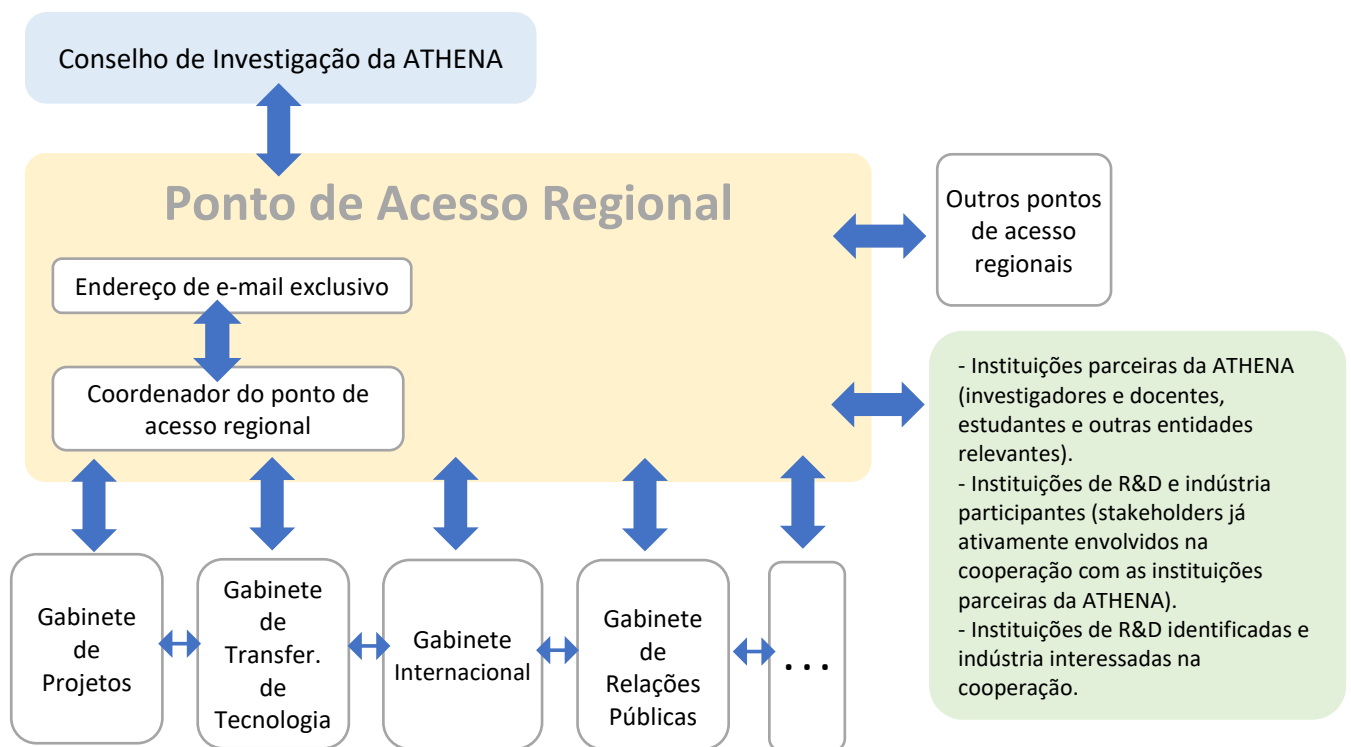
Conselho de Investigação da ATHENA

Ponto de Acesso Regional

Endereço de e-mail exclusivo

Coordenador do ponto de acesso regional

Outros pontos de acesso regionais

- Instituições parceiras da ATHENA (investigadores e docentes, estudantes e outras entidades relevantes).
- Instituições de R&D e indústria participantes (stakeholders já ativamente envolvidos na cooperação com as instituições parceiras da ATHENA).
- Instituições de R&D identificadas e indústria interessadas na cooperação.

Gabinete de Projetos

Gabinete de Transfer. de Tecnologia

Gabinete Internacional

Gabinete de Relações Públicas

. . .